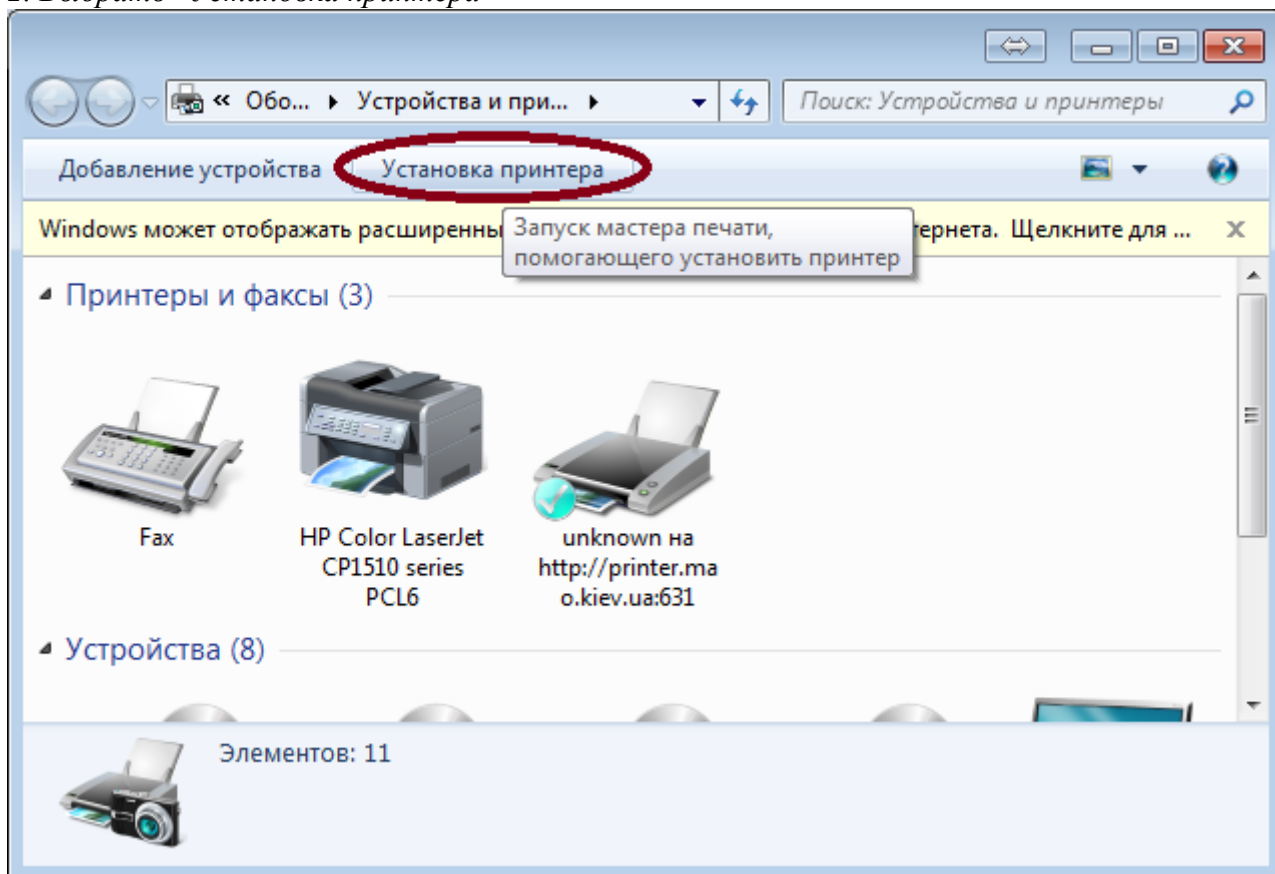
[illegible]

« Обо... ▸ Устройства и при... ▸

Поиск: Устройства и принтеры

Добавление устройства

Установка принтера

Windows может отображать расширенны

Запуск мастера печати, помогающего установить принтер

тернета. Щелкните для ...

Принтеры и факсы (3)

Fax

HP Color LaserJet CP1510 series PCL6

unknown на http://printer.mao.kiev.ua:631

Устройства (8)

Элементов: 11